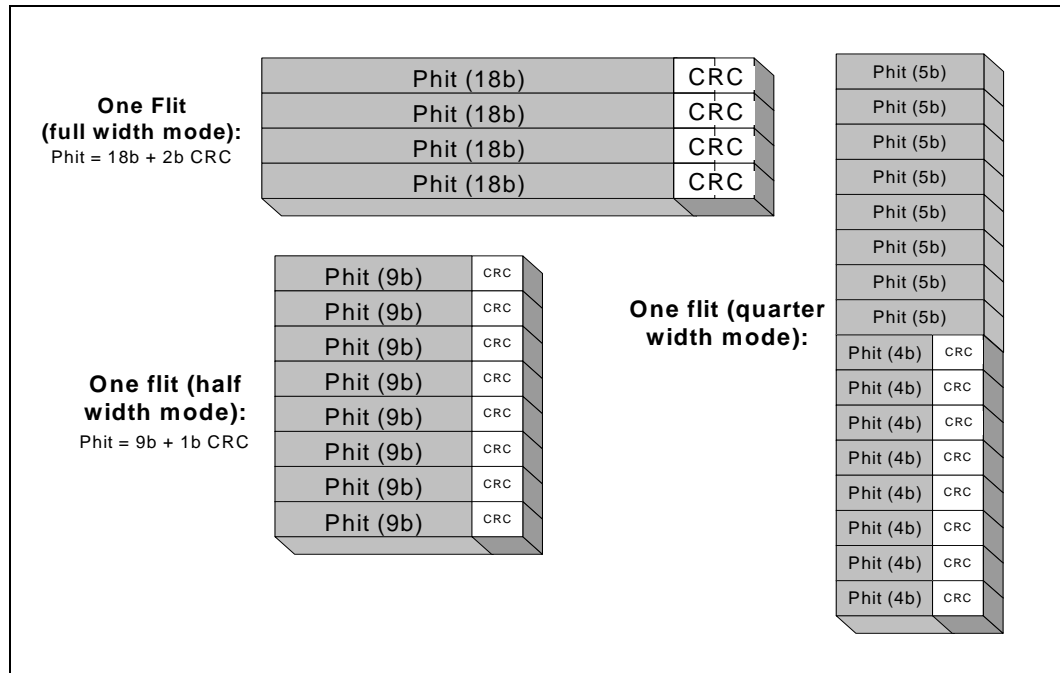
One Flit (full width mode):
Phit = 18b + 2b CRC

Phit (18b) CRC
Phit (18b) CRC
Phit (18b) CRC
Phit (18b) CRC

One flit (half width mode):
Phit = 9b + 1b CRC

Phit (9b) CRC
Phit (9b) CRC
Phit (9b) CRC
Phit (9b) CRC
Phit (9b) CRC
Phit (9b) CRC
Phit (9b) CRC
Phit (9b) CRC

One flit (quarter width mode):

Phit (5b)
Phit (5b)
Phit (5b)
Phit (5b)
Phit (5b)
Phit (5b)
Phit (5b)
Phit (5b)
Phit (4b) CRC
Phit (4b) CRC
Phit (4b) CRC
Phit (4b) CRC
Phit (4b) CRC
Phit (4b) CRC
Phit (4b) CRC
Phit (4b) CRC